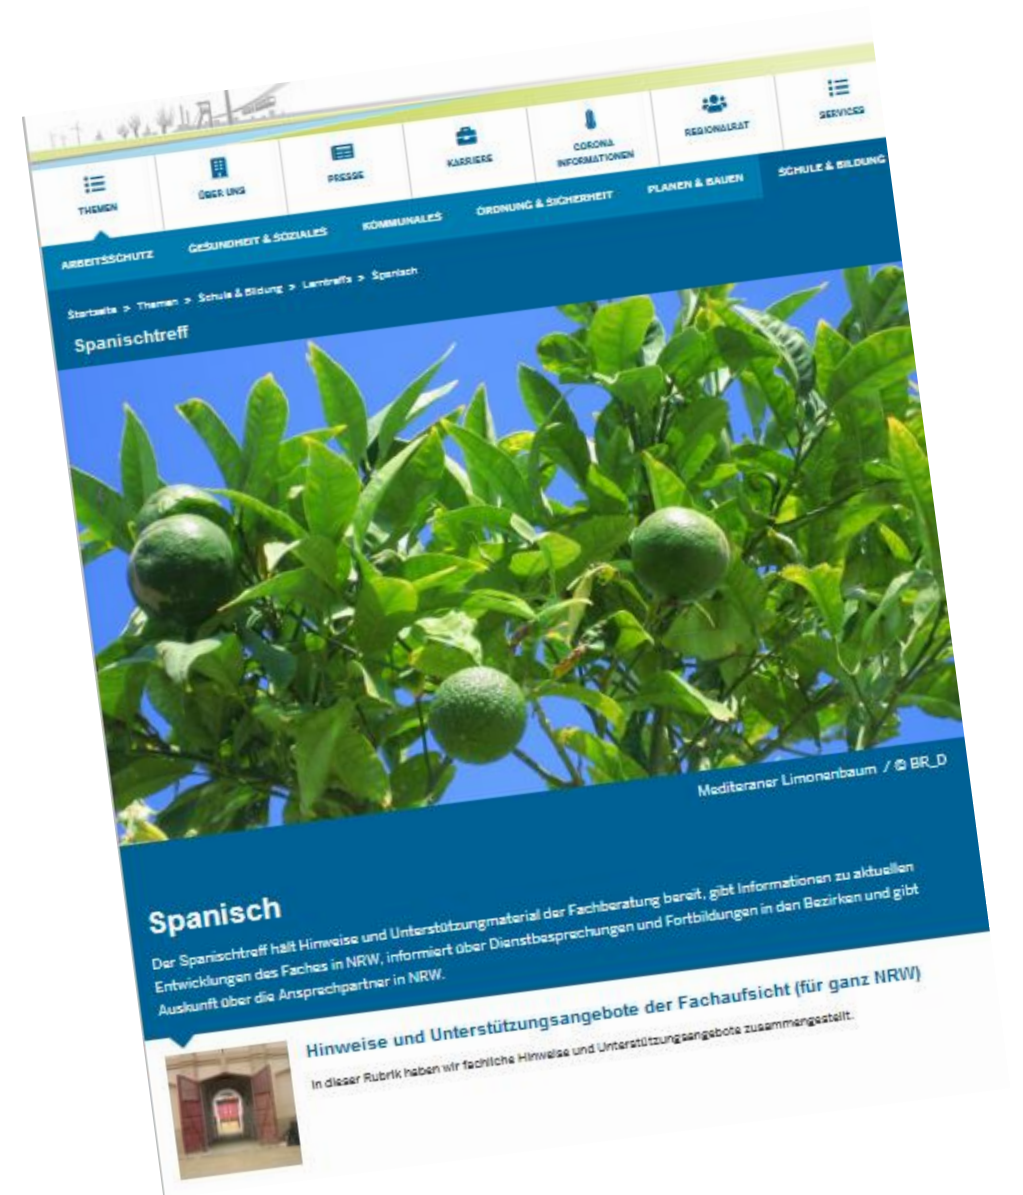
THEMEN
ÜBER UNS
PRESSE
KARRIERE
CORONA INFORMATIONEN
REGIONALRAT
SERVICES

ARBEITSSCHUTZ
GESUNDHEIT & SOZIALES
KOMMUNALES
ORDNUNG & SICHERHEIT
PLANEN & BAUEN
SCHULE & BILDUNG

Startseite > Themen > Schule & Bildung > Lerntreffs > Spanisch

Spanischtreff

Mediteraner Limonenbaum / © BR_D

Spanisch

Der Spanischtreff hält Hinweise und Unterstützungmaterial der Fachberatung bereit, gibt Informationen zu aktuellen Entwicklungen des Faches in NRW, informiert über Dienstbesprechungen und Fortbildungen in den Bezirken und gibt Auskunft über die Ansprechpartner in NRW.

Hinweise und Unterstützungsangebote der Fachaufsicht (für ganz NRW)

In dieser Rubrik haben wir fachliche Hinweise und Unterstützungsangebote zusammengestellt.